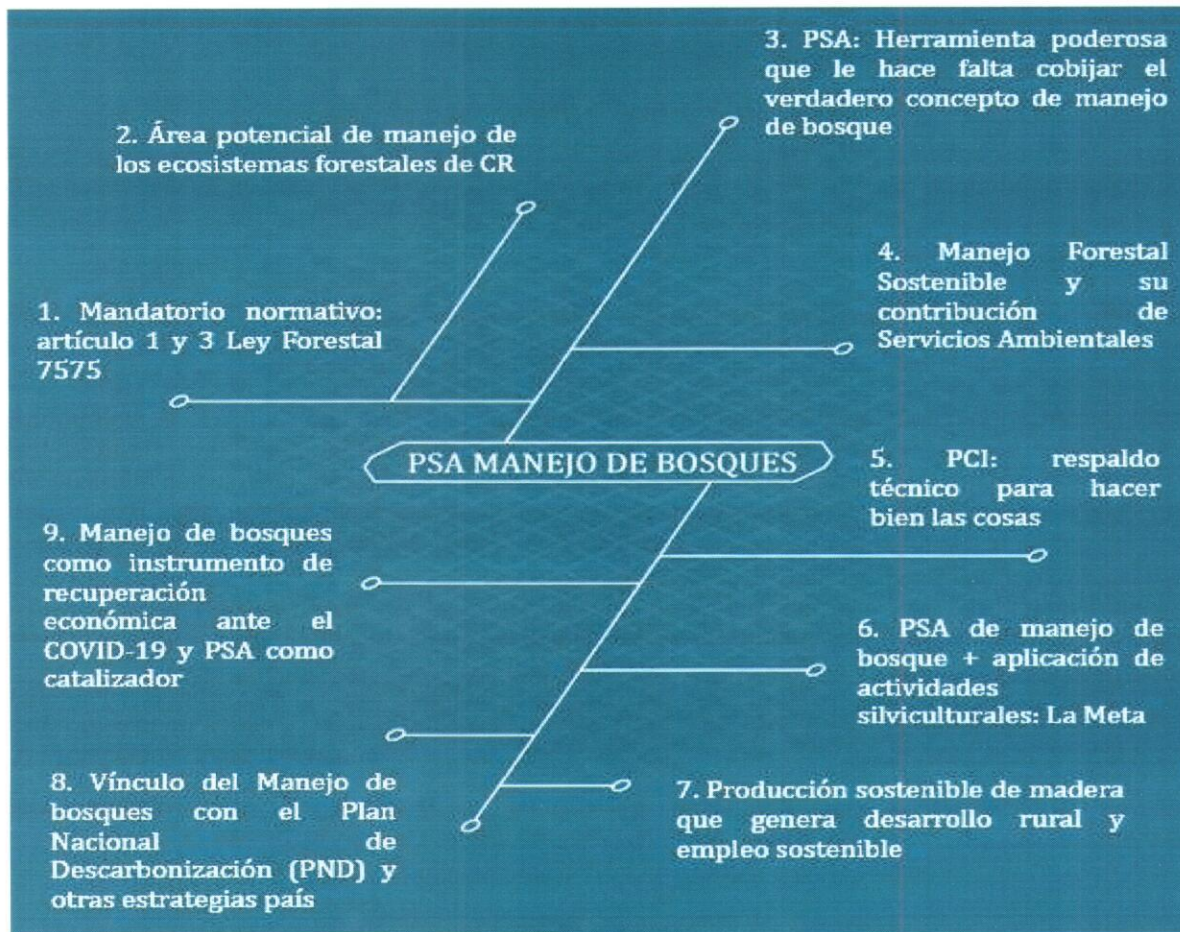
3. PSA: Herramienta poderosa que le hace falta cobijar el verdadero concepto de manejo de bosque

2. Área potencial de manejo de los ecosistemas forestales de CR

4. Manejo Forestal Sostenible y su contribución de Servicios Ambientales

1. Mandatorio normativo: artículo 1 y 3 Ley Forestal 7575

PSA MANEJO DE BOSQUES

5. PCI: respaldo técnico para hacer bien las cosas

9. Manejo de bosques como instrumento de recuperación económica ante el COVID-19 y PSA como catalizador

6. PSA de manejo de bosque + aplicación de actividades silviculturales: La Meta

8. Vínculo del Manejo de bosques con el Plan Nacional de Descarbonización (PND) y otras estrategias país

7. Producción sostenible de madera que genera desarrollo rural y empleo sostenible